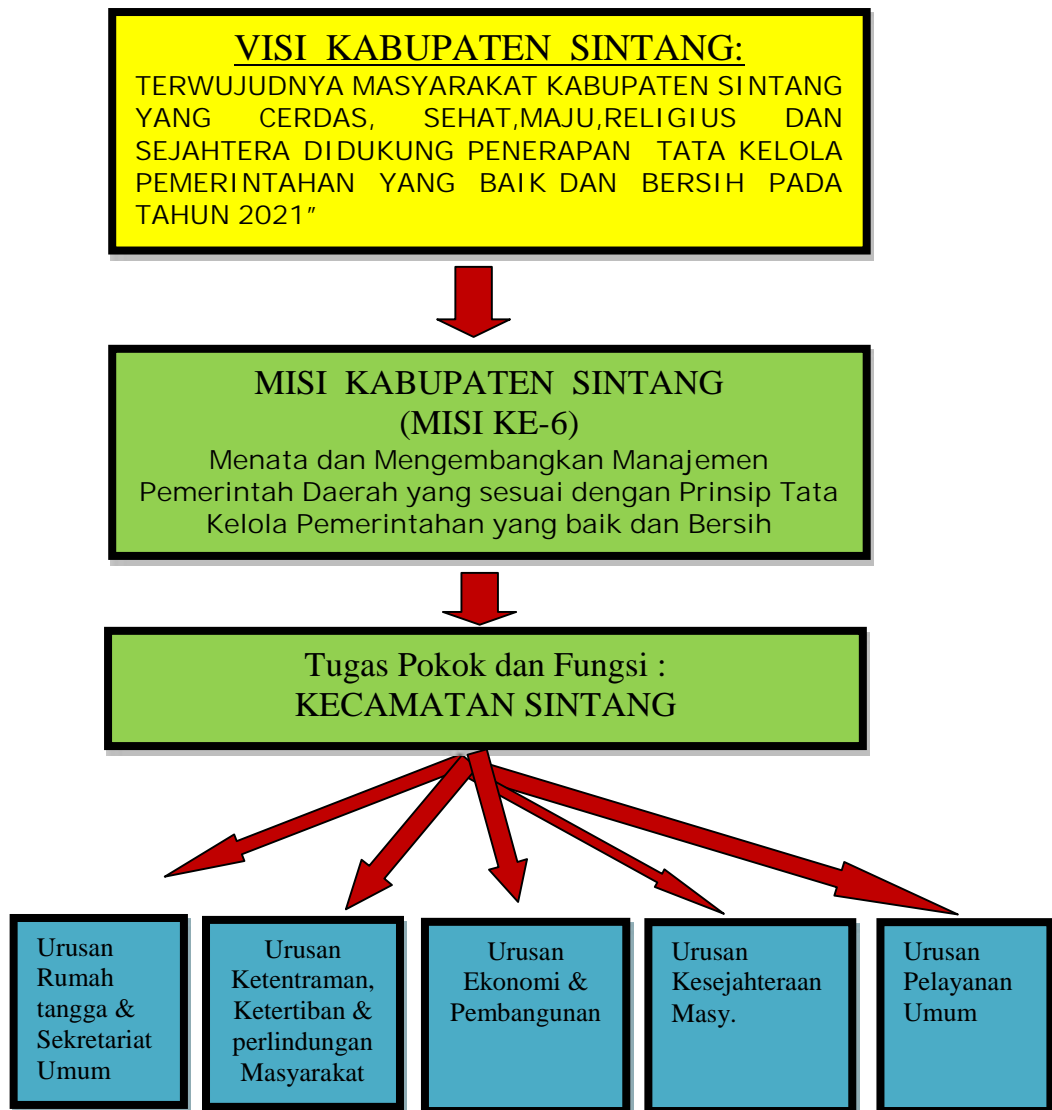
VISI KABUPATEN SINTANG:

TERWUJUDNYA MASYARAKAT KABUPATEN SINTANG YANG CERDAS, SEHAT,MAJU,RELIGIUS DAN SEJAHTERA DIDUKUNG PENERAPAN TATA KELOLA PEMERINTAHAN YANG BAIK DAN BERSIH PADA TAHUN 2021"

MISI KABUPATEN SINTANG
(MISI KE-6)
Menata dan Mengembangkan Manajemen Pemerintah Daerah yang sesuai dengan Prinsip Tata Kelola Pemerintahan yang baik dan Bersih

Tugas Pokok dan Fungsi :
KECAMATAN SINTANG

Urusan Rumah tangga & Sekretariat Umum

Urusan Ketentraman, Ketertiban & perlindungan Masyarakat

Urusan Ekonomi & Pembangunan

Urusan Kesejahteraan Masy.

Urusan Pelayanan Umum